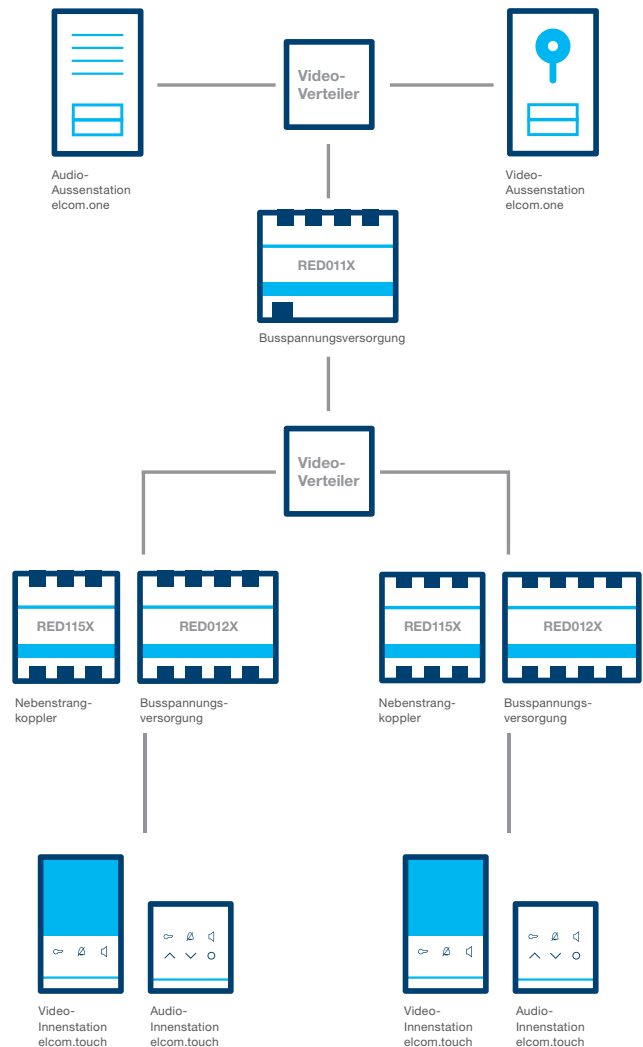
Video-Verteiler

Audio-Aussenstation elcom.one

Video-Aussenstation elcom.one

RED011X

Busspannungsversorgung

Video-Verteiler

RED115X

RED012X

RED115X

RED012X

Nebenstrangkoppler

Busspannungsversorgung

Nebenstrangkoppler

Busspannungsversorgung

Video-Innenstation elcom.touch

Audio-Innenstation elcom.touch

Video-Innenstation elcom.touch

Audio-Innenstation elcom.touch